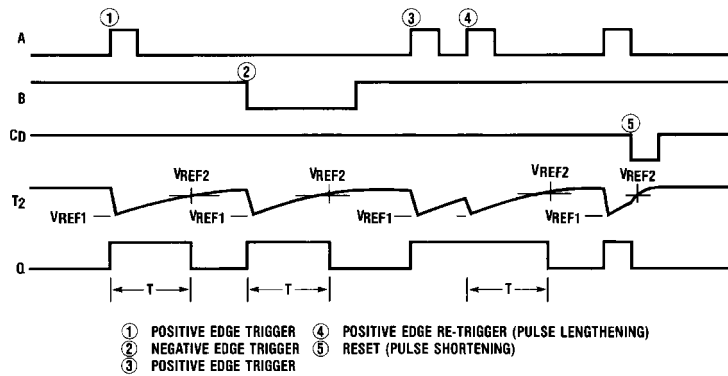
①
③
④
A
②
B
⑤
$C_D$
VREF2
VREF2
VREF2
VREF2
$T_2$
VREF1
VREF1
VREF1
VREF1
Q
T
T
T

① POSITIVE EDGE TRIGGER
② NEGATIVE EDGE TRIGGER
③ POSITIVE EDGE TRIGGER
④ POSITIVE EDGE RE-TRIGGER (PULSE LENGTHENING)
⑤ RESET (PULSE SHORTENING)